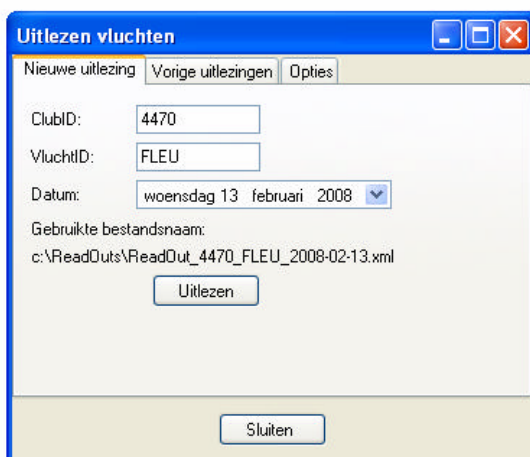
Uitlezen vluchten

Nieuwe uitlezing | Vorige uitlezingen | Opties

ClubID: 4470

VluchtID: FLEU

Datum: woensdag 13 februari 2008

Gebruikte bestandsnaam:
c:\ReadOuts\ReadOut_4470_FLEU_2008-02-13.xml

Uitlezen

Sluiten